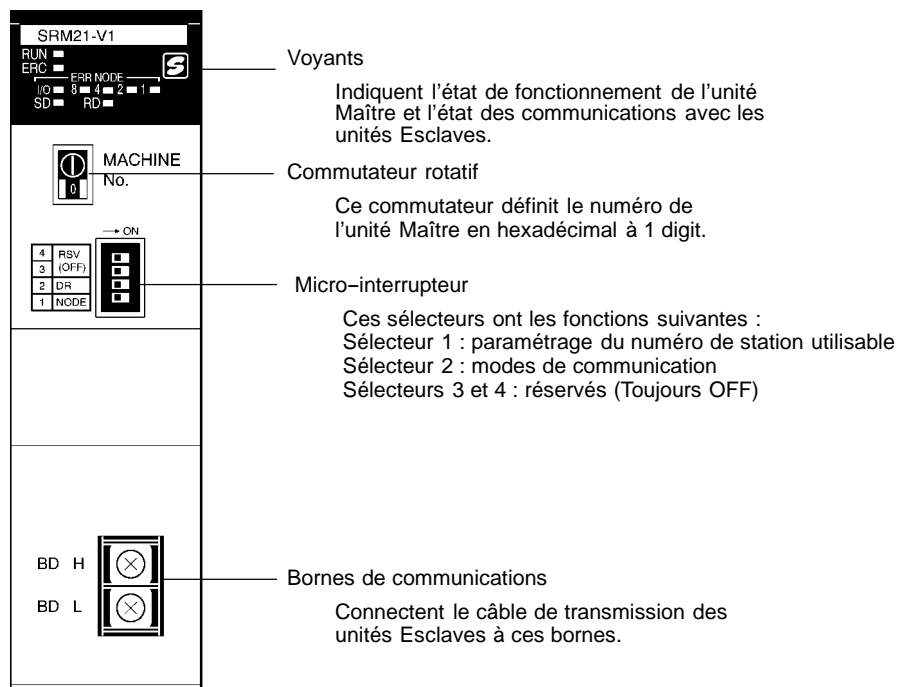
SRM21-V1
RUN
ERC
ERR NODE
I/O 8 4 2 1
SD RD

S

MACHINE
No.

0

→ ON

| 4 | RSV |
|---|---|
| 3 | (OFF) |
| 2 | DR |
| 1 | NODE |

BD H
BD L

Voyants

Indiquent l'état de fonctionnement de l'unité Maître et l'état des communications avec les unités Esclaves.

Commutateur rotatif

Ce commutateur définit le numéro de l'unité Maître en hexadécimal à 1 digit.

Micro−interrupteur

Ces sélecteurs ont les fonctions suivantes :
Sélecteur 1 : paramétrage du numéro de station utilisable
Sélecteur 2 : modes de communication
Sélecteurs 3 et 4 : réservés (Toujours OFF)

Bornes de communications

Connectent le câble de transmission des unités Esclaves à ces bornes.